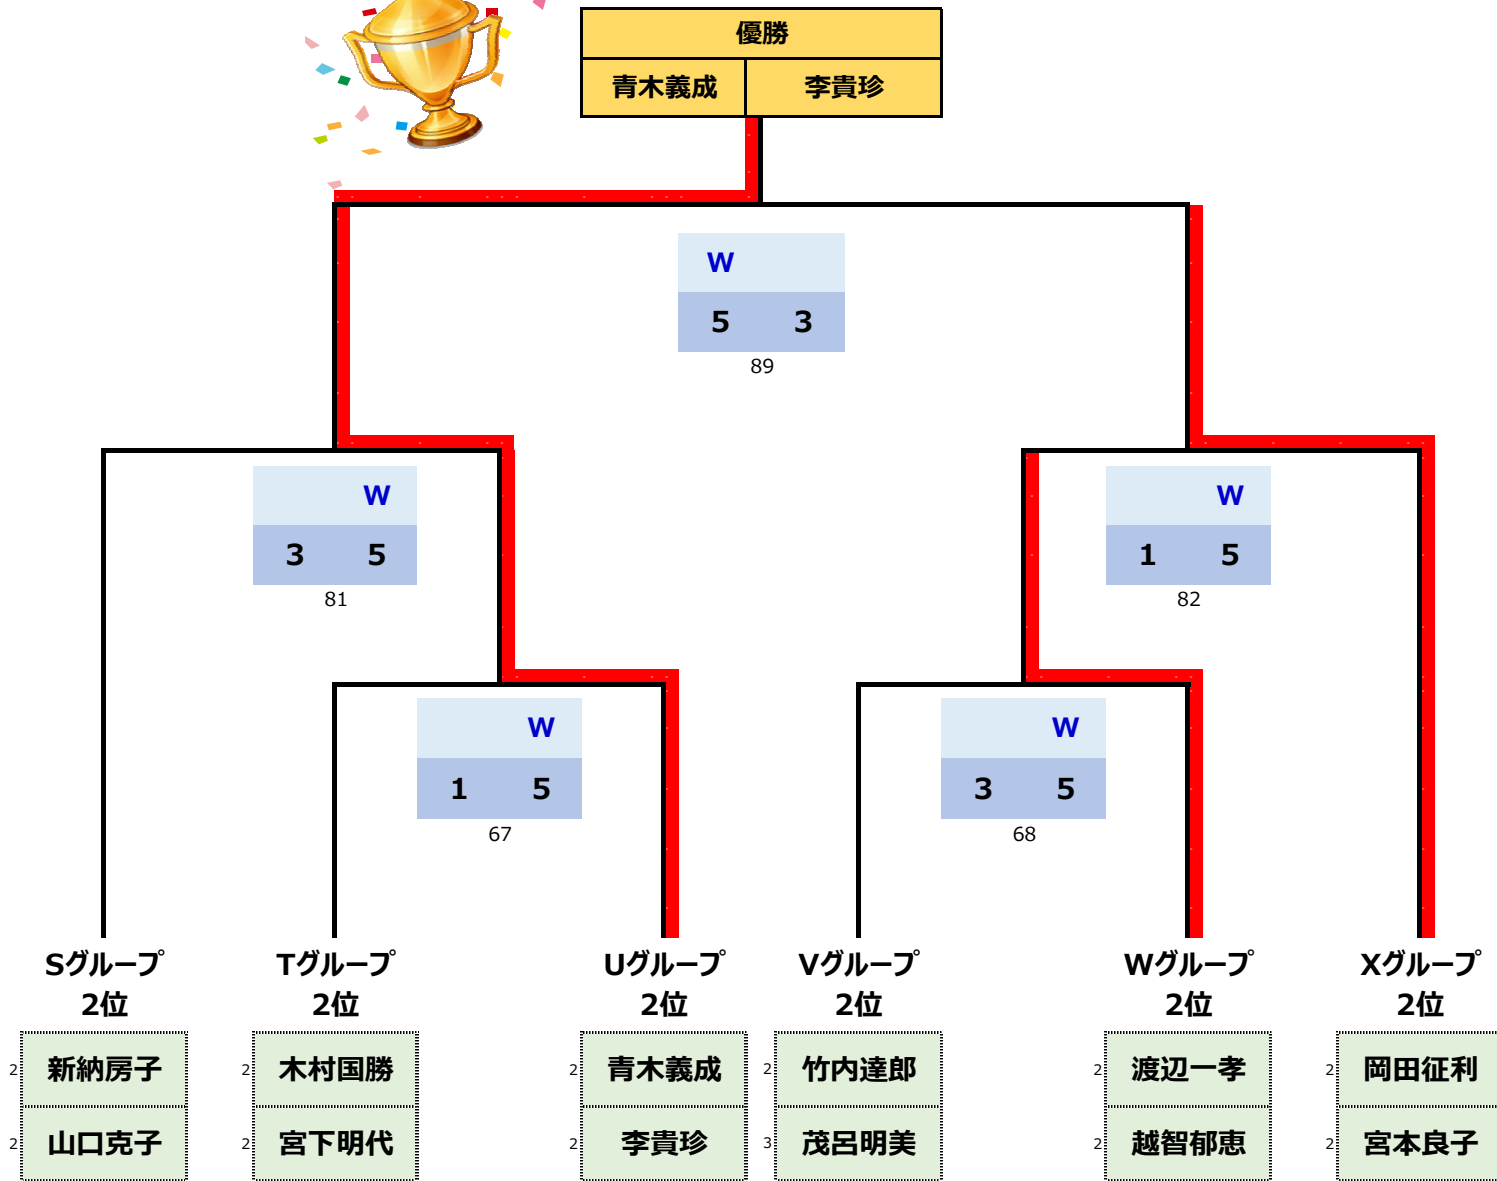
| 優勝 | |
|---|---|
| 青木義成 | 李貴珍 |

W
5 3
89

W
3 5
81

W
1 5
82

W
1 5
67

W
3 5
68

Sグループ
2位
2 新納房子
2 山口克子

Tグループ
2位
2 木村国勝
2 宮下明代

Uグループ
2位
2 青木義成
2 李貴珍

Vグループ
2位
2 竹内達郎
3 茂呂明美

Wグループ
2位
2 渡辺一孝
2 越智郁恵

Xグループ
2位
2 岡田征利
2 宮本良子